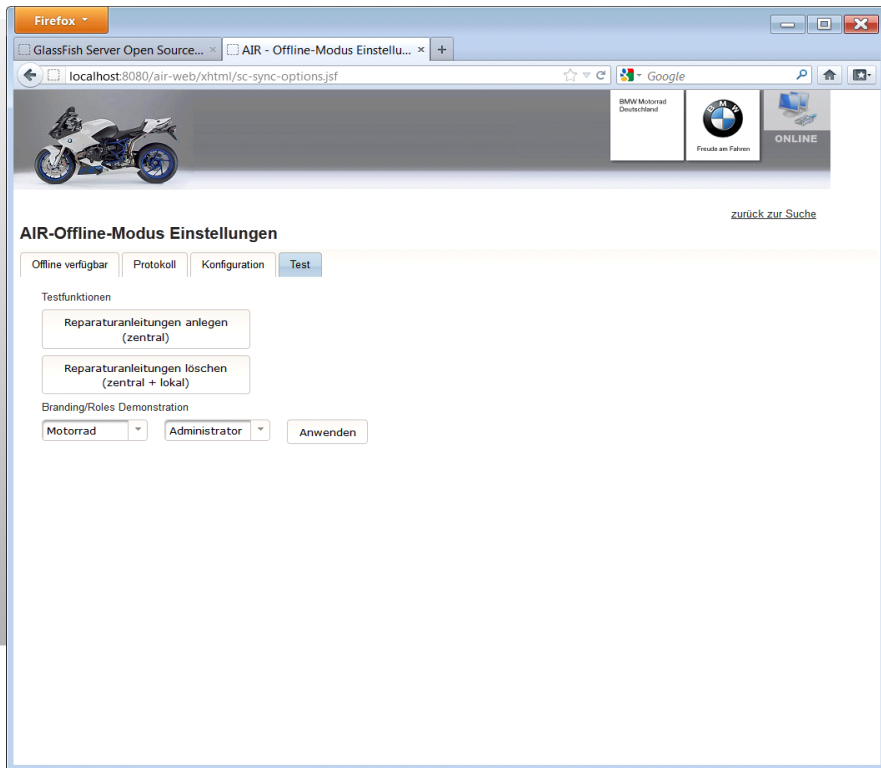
Firefox

GlassFish Server Open Source... ×
AIR - Offline-Modus Einstellu... ×
+

localhost:8080/air-web/xhtml/sc-sync-options.jsf

Google

BMW Motorrad Deutschland

B M W

Freude am Fahren

ONLINE

zurück zur Suche

AIR-Offline-Modus Einstellungen

Offline verfügbar
Protokoll
Konfiguration
Test

Testfunktionen

Reparaturanleitungen anlegen (zentral)

Reparaturanleitungen löschen (zentral + lokal)

Branding/Roles Demonstration

Motorrad
Administrator
Anwenden